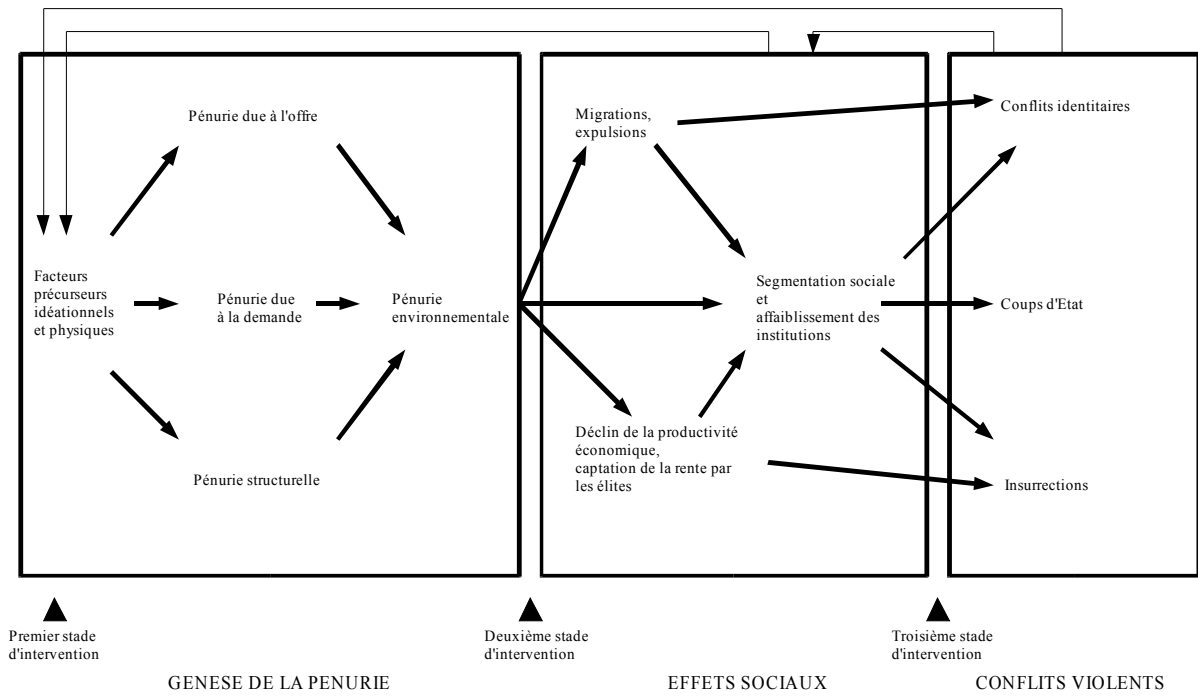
Pénurie due à l'offre

Facteurs précurseurs idéationnels et physiques

Pénurie due à la demande

Pénurie environnementale

Pénurie structurelle

Migrations, expulsions

Segmentation sociale et affaiblissement des institutions

Déclin de la productivité économique, captation de la rente par les élites

Conflits identitaires

Coups d'Etat

Insurrections

Premier stade d'intervention

Deuxième stade d'intervention

Troisième stade d'intervention

GENESE DE LA PENURIE

EFFETS SOCIAUX

CONFLITS VIOLENTS